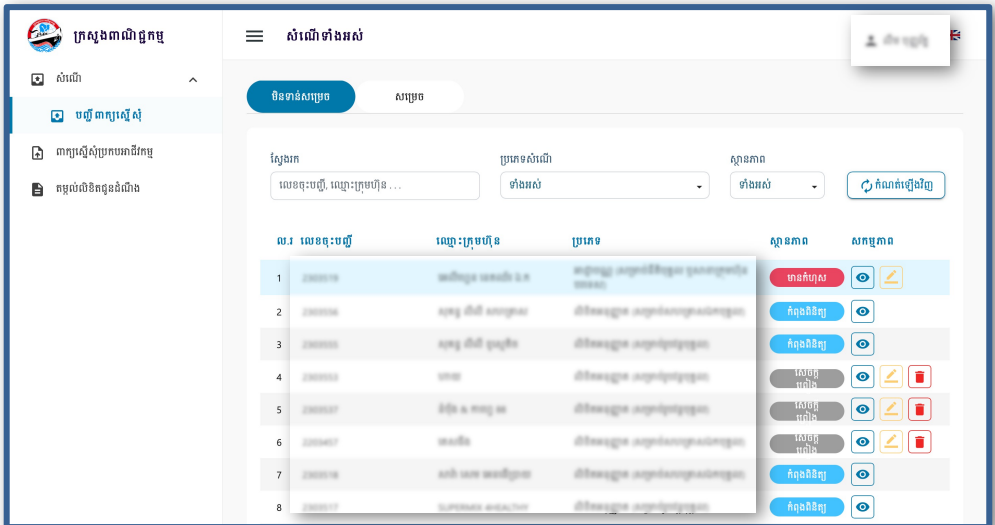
ក្រសួងពាណិជ្ជកម្ម

សំណើ

បញ្ជីពាក្យស្នើសុំ

ពាក្យស្នើសុំប្រកបអាជីវកម្ម

គម្រូលិខិតជូនដំណឹង

សំណើទាំងអស់

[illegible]

មិនទាន់សម្រេច

សម្រេច

ស្វែងរក

លេខចុះបញ្ជី, ឈ្មោះក្រុមហ៊ុន . . .

ប្រភេទសំណើ

ទាំងអស់

ស្ថានភាព

ទាំងអស់

កំណត់ឡើងវិញ

| ល.រ | លេខចុះបញ្ជី | ឈ្មោះក្រុមហ៊ុន | ប្រភេទ | ស្ថានភាព | សកម្មភាព |
|---|---|---|---|---|---|
| 1 | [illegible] | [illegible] | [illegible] | មានកំហុស | |
| 2 | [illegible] | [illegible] | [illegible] | កំពុងពិនិត្យ | |
| 3 | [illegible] | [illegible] | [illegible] | កំពុងពិនិត្យ | |
| 4 | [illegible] | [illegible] | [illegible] | សេចក្តីព្រាង | |
| 5 | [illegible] | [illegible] | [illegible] | សេចក្តីព្រាង | |
| 6 | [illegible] | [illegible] | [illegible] | សេចក្តីព្រាង | |
| 7 | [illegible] | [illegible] | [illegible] | កំពុងពិនិត្យ | |
| 8 | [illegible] | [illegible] | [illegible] | កំពុងពិនិត្យ | |